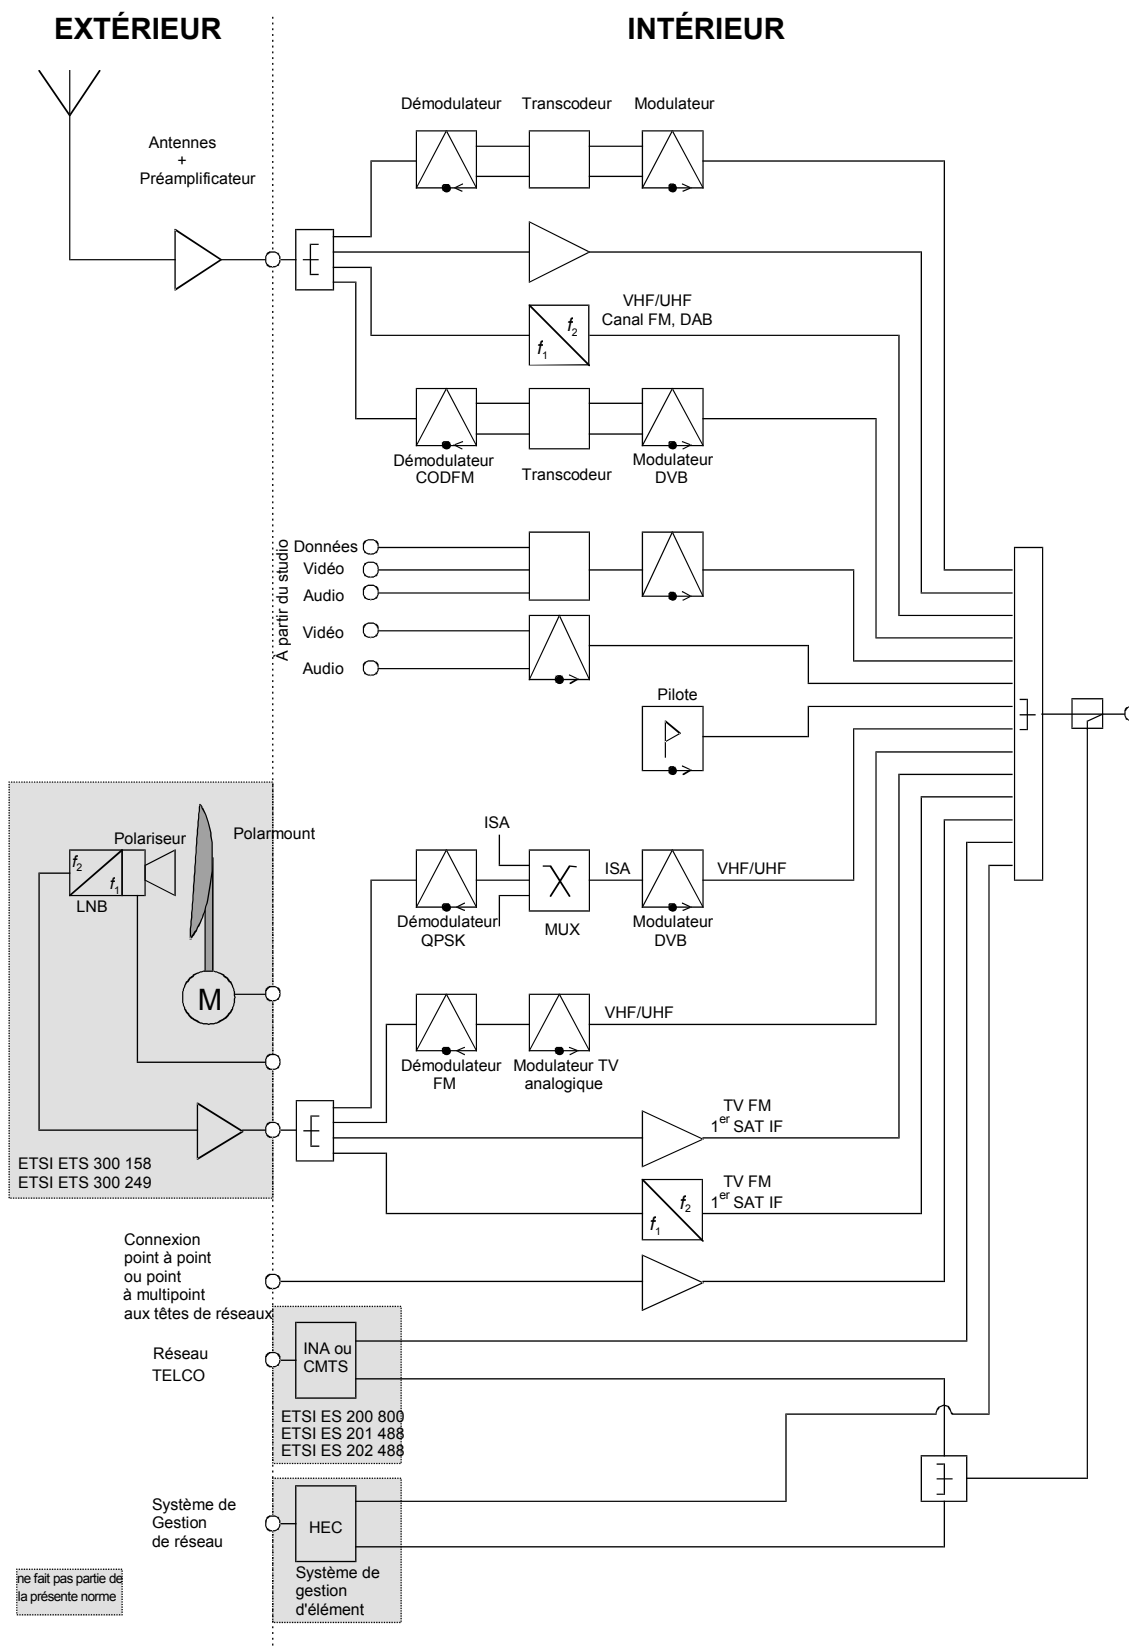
EXTÉRIEUR

INTÉRIEUR

Antennes
+
Préamplificateur

Démodulateur

Transcodeur

Modulateur

VHF/UHF
Canal FM, DAB

$f_2$

$f_1$

Démodulateur
CODFM

Transcodeur

Modulateur
DVB

A partir du studio

Données

Vidéo

Audio

Vidéo

Audio

Pilote

Polariseur

Polarmount

$f_2$

$f_1$

LNB

M

ISA

ISA

VHF/UHF

Démodulateur
QPSK

MUX

Modulateur
DVB

VHF/UHF

Démodulateur
FM

Modulateur TV
analogique

TV FM
$1^{er}$ SAT IF

TV FM
$1^{er}$ SAT IF

$f_2$

$f_1$

ETSI ETS 300 158
ETSI ETS 300 249

Connexion
point à point
ou point
à multipoint
aux têtes de réseaux

Réseau
TELCO

INA ou
CMTS

ETSI ES 200 800
ETSI ES 201 488
ETSI ES 202 488

Système de
Gestion
de réseau

HEC

Système de
gestion
d'élément

ne fait pas partie de
la présente norme